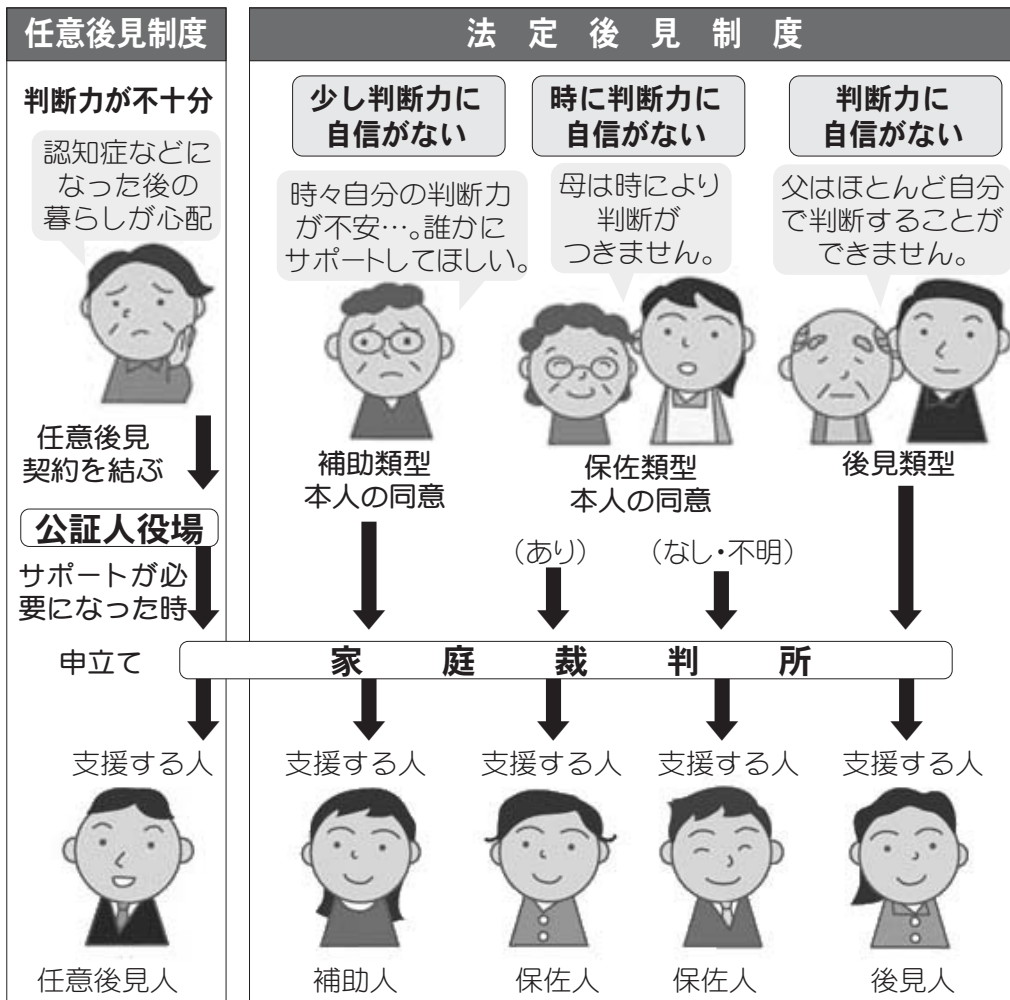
任意後見制度

判断力が不十分

認知症などになった後の暮らしが心配

任意後見契約を結ぶ

公証人役場

サポートが必要になった時

申立て

支援する人

任意後見人

法定後見制度

少し判断力に自信がない

時々自分の判断力が不安…。誰かにサポートしてほしい。

補助類型
本人の同意

時に判断力に自信がない

母は時により判断がつきません。

保佐類型
本人の同意

（あり）

（なし・不明）

判断力に自信がない

父はほとんど自分で判断することができません。

後見類型

家庭裁判所

支援する人

支援する人

支援する人

支援する人

補助人

保佐人

保佐人

後見人